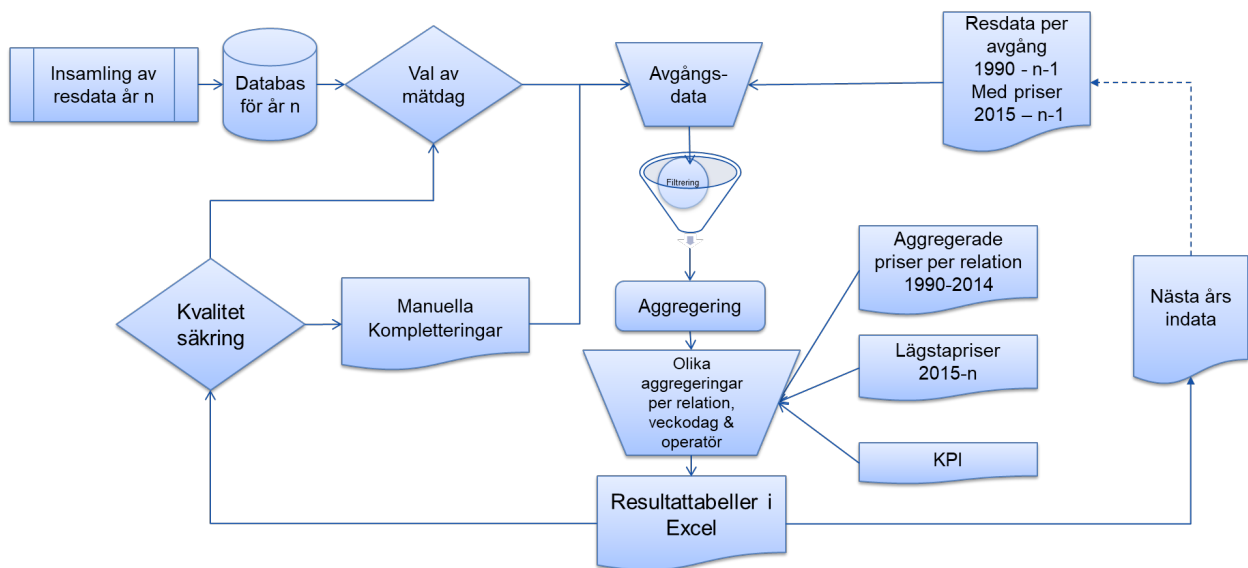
Insamling av resdata år n

Databas för år n

Val av mätdag

Avgångs-data

Resdata per avgång 1990 - n-1 Med priser 2015 – n-1

Filtrering

Aggregerade priser per relation 1990-2014

Kvalitet säkring

Manuella Kompletteringar

Aggregering

Nästa års indata

Olika aggregeringar per relation, veckodag & operatör

Lägstapriser 2015-n

KPI

Resultattabeller i Excel